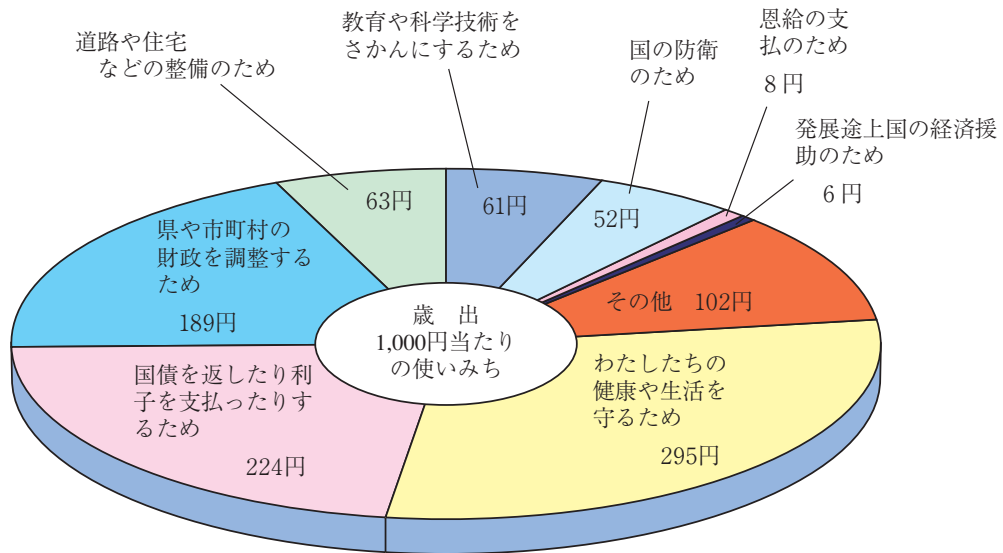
道路や住宅などの整備のため

教育や科学技術をさかんにするため

国の防衛のため

恩給の支払のため
8円

発展途上国の経済援助のため
6円

63円

61円

52円

県や市町村の財政を調整するため

189円

歳出
1,000円当たりの使いみち

その他　102円

国債を返したり利子を支払ったりするため

224円

わたしたちの健康や生活を守るため

295円